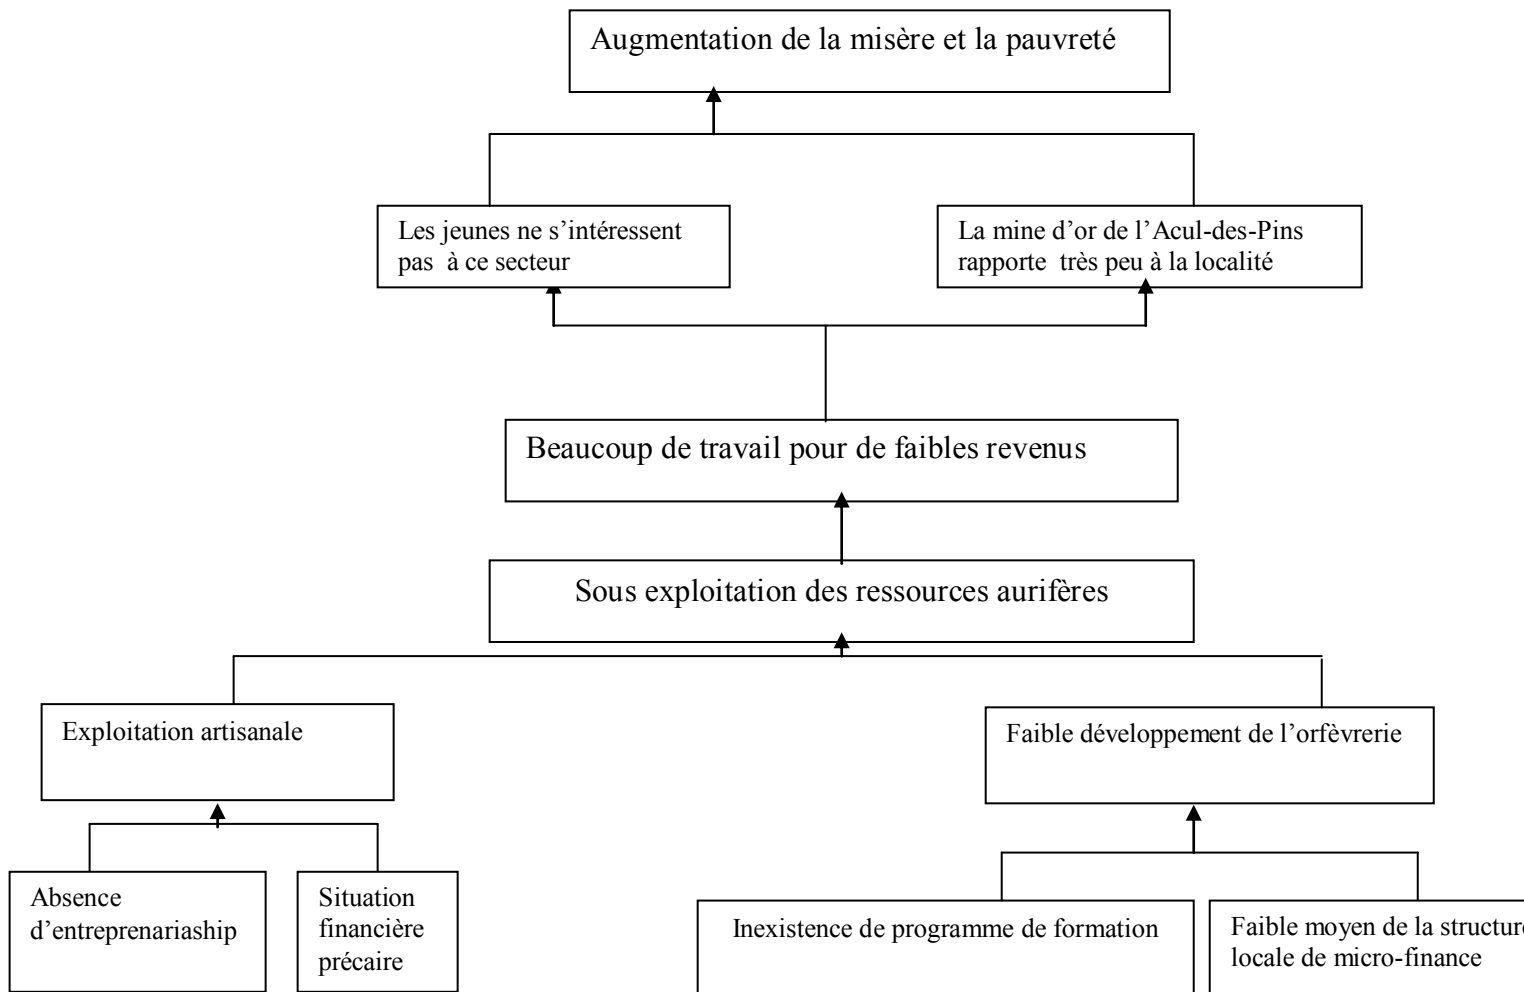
Augmentation de la misère et la pauvreté

Les jeunes ne s'intéressent pas à ce secteur

La mine d'or de l'Acul-des-Pins rapporte très peu à la localité

Beaucoup de travail pour de faibles revenus

Sous exploitation des ressources aurifères

Exploitation artisanale

Faible développement de l'orfèvrerie

Absence d'entreprenariaship

Situation financière précaire

Inexistence de programme de formation

Faible moyen de la structure locale de micro-finance